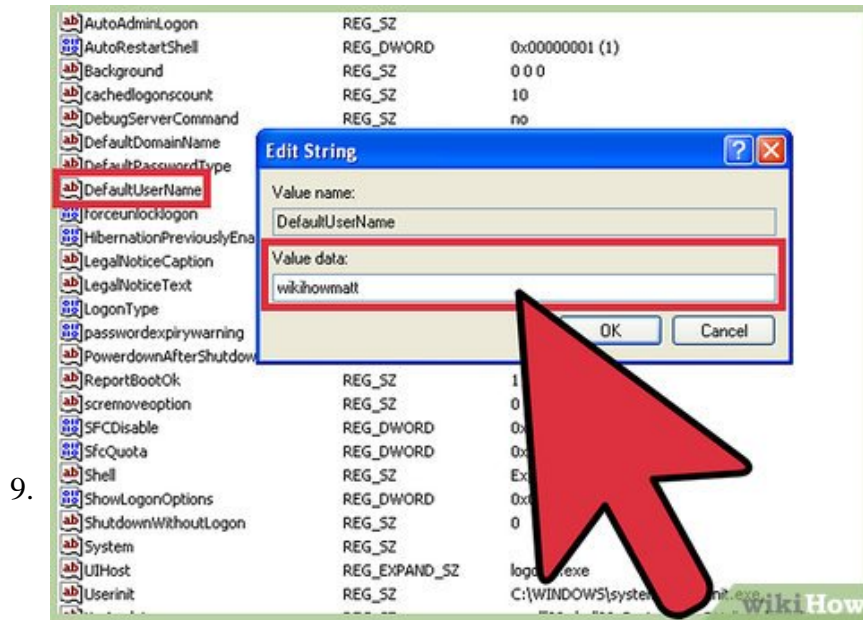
9.

| | | |
|---|---|---|
| AutoAdminLogon | REG_SZ | |
| AutoRestartShell | REG_DWORD | 0x00000001 (1) |
| Background | REG_SZ | 0 0 0 |
| cachedlogonscount | REG_SZ | 10 |
| DebugServerCommand | REG_SZ | no |
| DefaultDomainName | | |
| DefaultPasswordType | | |
| DefaultUserName | | |
| forceunlocklogon | | |
| HibernationPreviouslyEna | | |
| LegalNoticeCaption | | |
| LegalNoticeText | | |
| LogonType | | |
| passwordexpirywarning | | |
| PowerdownAfterShutdow | | |
| ReportBootOk | REG_SZ | 1 |
| scremoveoption | REG_SZ | 0 |
| SFCDisable | REG_DWORD | 0x |
| SfcQuota | REG_DWORD | 0x |
| Shell | REG_SZ | Ex |
| ShowLogonOptions | REG_DWORD | 0x |
| ShutdownWithoutLogon | REG_SZ | 0 |
| System | REG_SZ | |
| UIHost | REG_EXPAND_SZ | logo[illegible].exe |
| Userinit | REG_SZ | C:\WINDOWS\syste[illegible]nit.exe |

Edit String
?
X
Value name:
DefaultUserName
Value data:
wikihowmatt
OK
Cancel

wikiHow